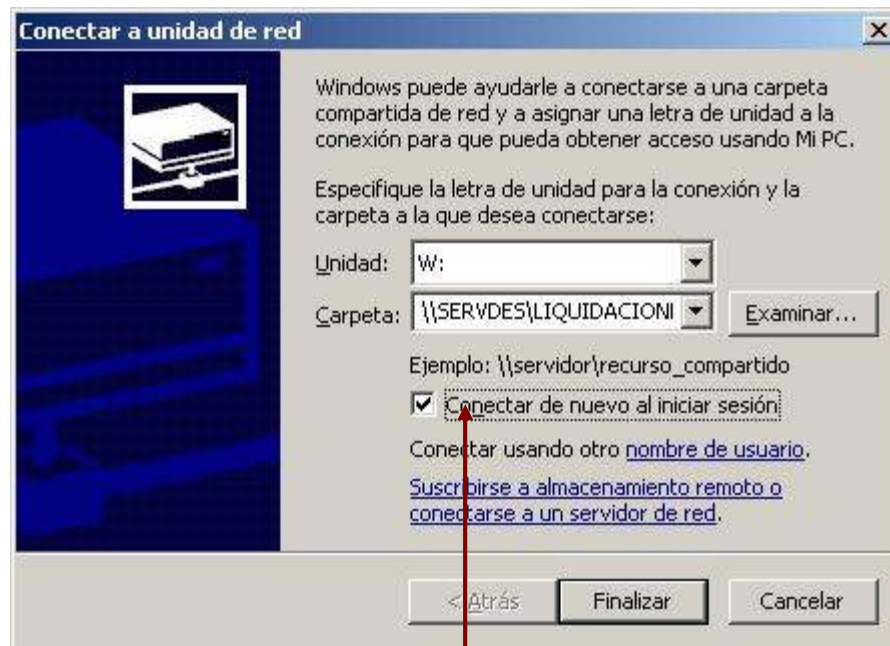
Conectar a unidad de red

Windows puede ayudarle a conectarse a una carpeta compartida de red y a asignar una letra de unidad a la conexión para que pueda obtener acceso usando Mi PC.

Especifique la letra de unidad para la conexión y la carpeta a la que desea conectarse:

Unidad: W:

Carpeta: \\SERVDES\LIQUIDACIONI

Examinar...

Ejemplo: \\servidor\recurso_compartido

Conectar de nuevo al iniciar sesión

Conectar usando otro nombre de usuario.

Suscribirse a almacenamiento remoto o conectarse a un servidor de red.

< Atrás

Finalizar

Cancelar